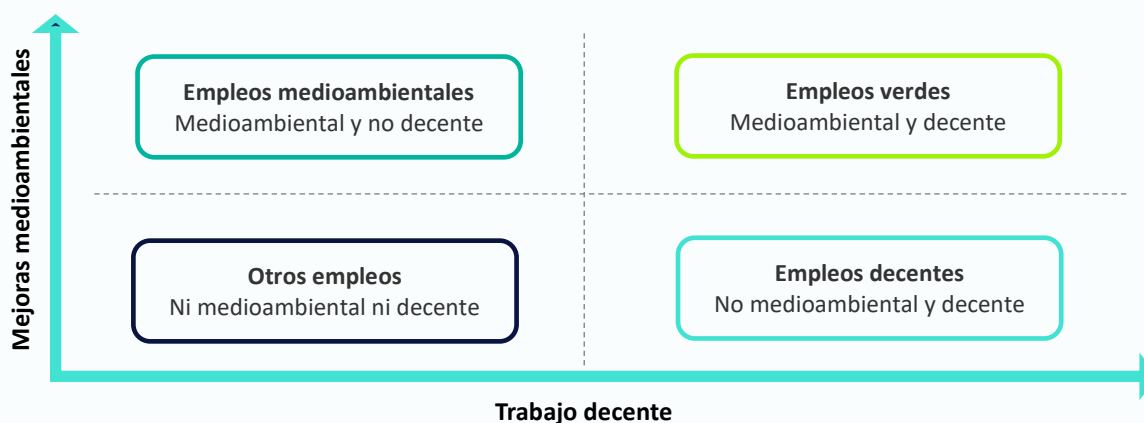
Mejoras medioambientales

Empleos medioambientales
Medioambiental y no decente

Empleos verdes
Medioambiental y decente

Otros empleos
Ni medioambiental ni decente

Empleos decentes
No medioambiental y decente

Trabajo decente